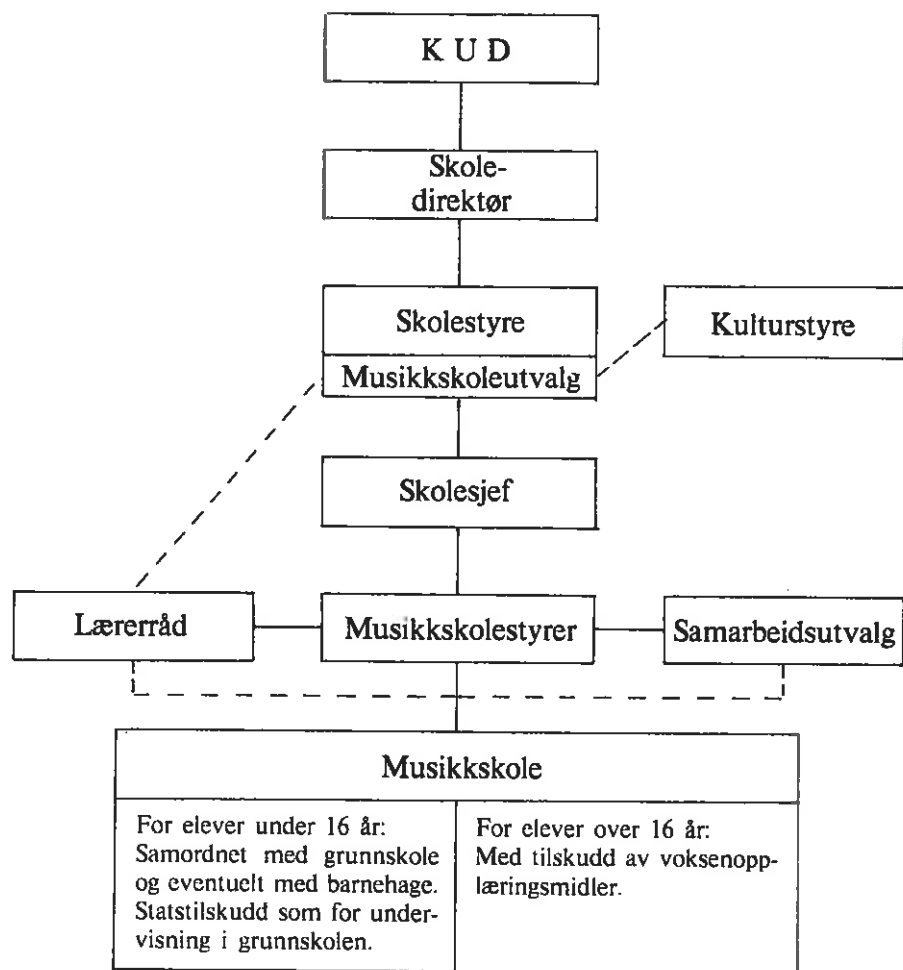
K U D

Skoledirektør

Skolestyre

Musikkskoleutvalg

Kulturstyre

Skolesjef

Lærerråd

Musikkskolestyrer

Samarbeidsutvalg

Musikkskole

For elever under 16 år: Samordnet med grunnskole og eventuelt med barnehage. Statstilskudd som for undervisning i grunnskolen.

For elever over 16 år: Med tilskudd av voksenopplæringsmidler.